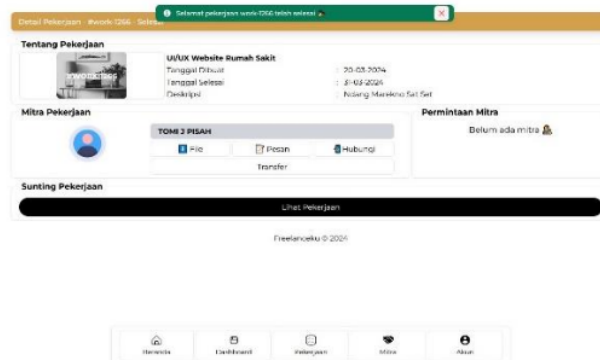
Detail Pekerjaan - #work 1266 - Selesai

Selamat pekerjaan work-1266 telah selesai

Tentang Pekerjaan

#work1266

UI/UX Website Rumah Sakit

Tanggal Dibuat : 20-03-2024

Tanggal Selesai : 31-03-2024

Deskripsi : Ndang Marekno Sat Set

Mitra Pekerjaan

TOMI J PISAH

File

Pesan

Hubungi

Transfer

Permintaan Mitra

Belum ada mitra

Sunting Pekerjaan

Lihat Pekerjaan

Freelanceku © 2024

Beranda

Dashboard

Pekerjaan

Mitra

Akun